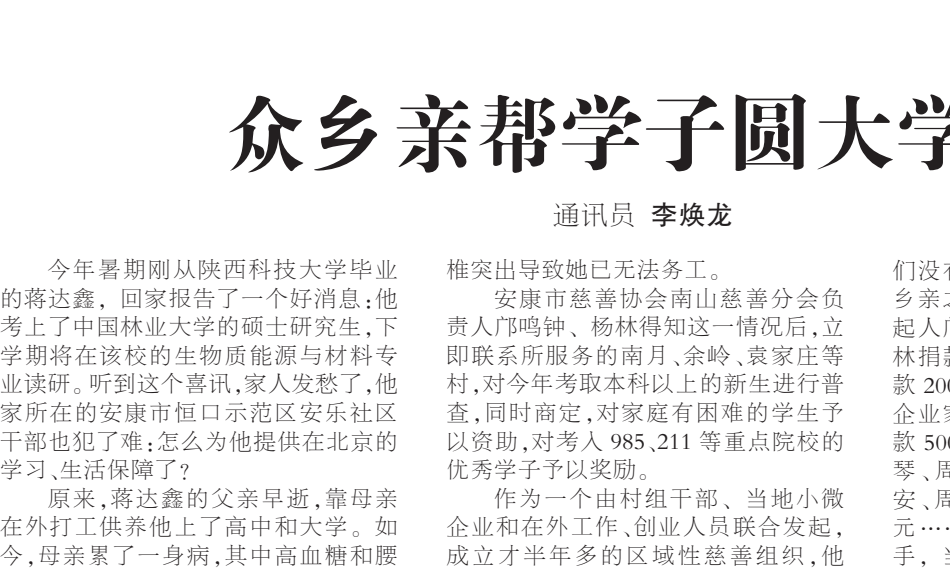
众乡亲帮学子圆大学

通讯员 李焕龙

今年暑期刚从陕西科技大学毕业的蒋达鑫，回家报告了一个好消息：他考上了中国林业大学的硕士研究生，下学期将在该校的生物质能源与材料专业读研。听到这个喜讯，家人发愁了，他家所在的安康市恒口示范区安乐社区干部也犯了难：怎么为他提供在北京的学习、生活保障了？

原来，蒋达鑫的父亲早逝，靠母亲在外打工供养他上了高中和大学。如今，母亲累了一身病，其中高血糖和腰椎突出导致她已无法务工。

安康市慈善协会南山慈善分会负责人邝鸣钟、杨林得知这一情况后，立即联系所服务的南月、余岭、袁家庄等村，对今年考取本科以上的新生进行普查，同时商定，对家庭有困难的学生予以资助，对考入 985、211 等重点院校的优秀学子予以奖励。

作为一个由村组干部、当地小微企业和在外工作、创业人员联合发起，成立才半年多的区域性慈善组织，他

们没有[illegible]
乡亲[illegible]
起人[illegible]
林捐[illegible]
款 20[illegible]
企业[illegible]
款 50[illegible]
琴、居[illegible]
安、居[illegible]
元……
手，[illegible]